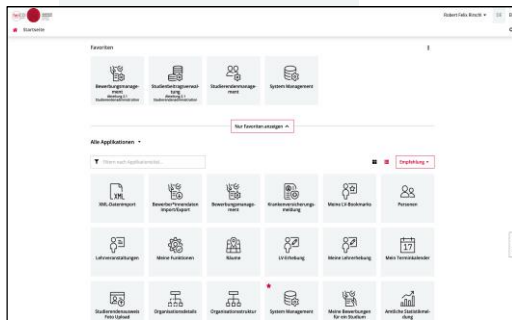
Startseite

Robert Felix Bruch ▾

Favoriten

Bewerbungsmanagement
Abteilung 3.1
Studierendenadministration

Studienbeitragsverwaltung
Abteilung 3.1
Studierendenadministration

Studierendenmanagement

System Management

Nur Favoriten anzeigen ^

Alle Applikationen ▾

Filtern nach Applikationstitel...

Empfehlung ▾

XML-Datenimport

Bewerber*innendaten Import/Export

Bewerbungsmanagement

Krankenversicherungsmeldung

Meine LV-Bookmarks

Personen

Lehrveranstaltungen

Meine Funktionen

Räume

LV-Erhebung

Meine Lehrerhebung

Mein Terminkalender

Studierendenausweis Foto Upload

Organisationsdetails

Organisationsstruktur

System Management

Meine Bewerbungen für ein Studium

Amtliche Statistikmeldung